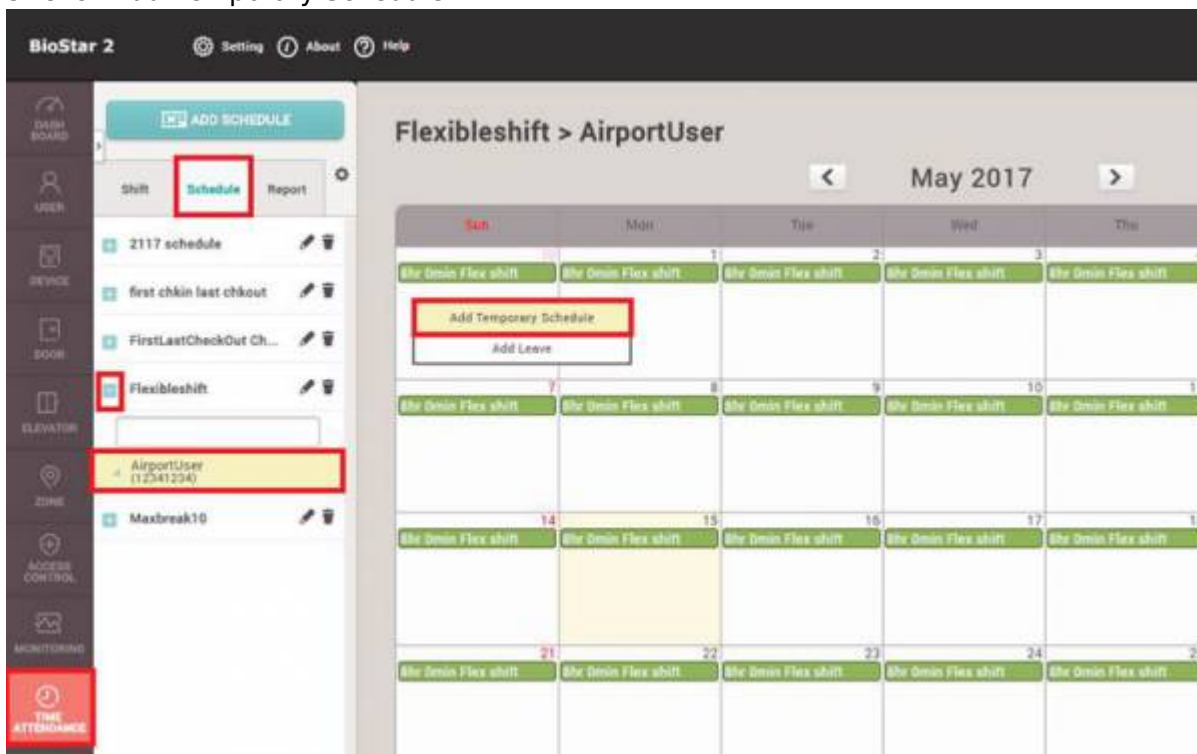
BioStar 2 Setting About Help

DASH BOARD
USER
DEVICE
DOOR
ELEVATOR
ZONE
ACCESS CONTROL
MONITORING
TIME ATTENDANCE

ADD SCHEDULE

Shift Schedule Report

2117 schedule
first chkin last chkout
FirstLastCheckOut Ch...
Flexibleshift
AirportUser (12341234)
Maxbreak10

Flexibleshift > AirportUser

May 2017

| Sun | Mon | Tue | Wed | Thu |
|---|---|---|---|---|
| 30 | 1 8hr 0min Flex shift | 2 8hr 0min Flex shift | 3 8hr 0min Flex shift | 8hr 0min Flex shift |
| 7 8hr 0min Flex shift | 8 8hr 0min Flex shift | 9 8hr 0min Flex shift | 10 8hr 0min Flex shift | 8hr 0min Flex shift |
| 14 8hr 0min Flex shift | 15 8hr 0min Flex shift | 16 8hr 0min Flex shift | 17 8hr 0min Flex shift | 8hr 0min Flex shift |
| 21 8hr 0min Flex shift | 22 8hr 0min Flex shift | 23 8hr 0min Flex shift | 24 8hr 0min Flex shift | 8hr 0min Flex shift |

Add Temporary Schedule
Add Leave